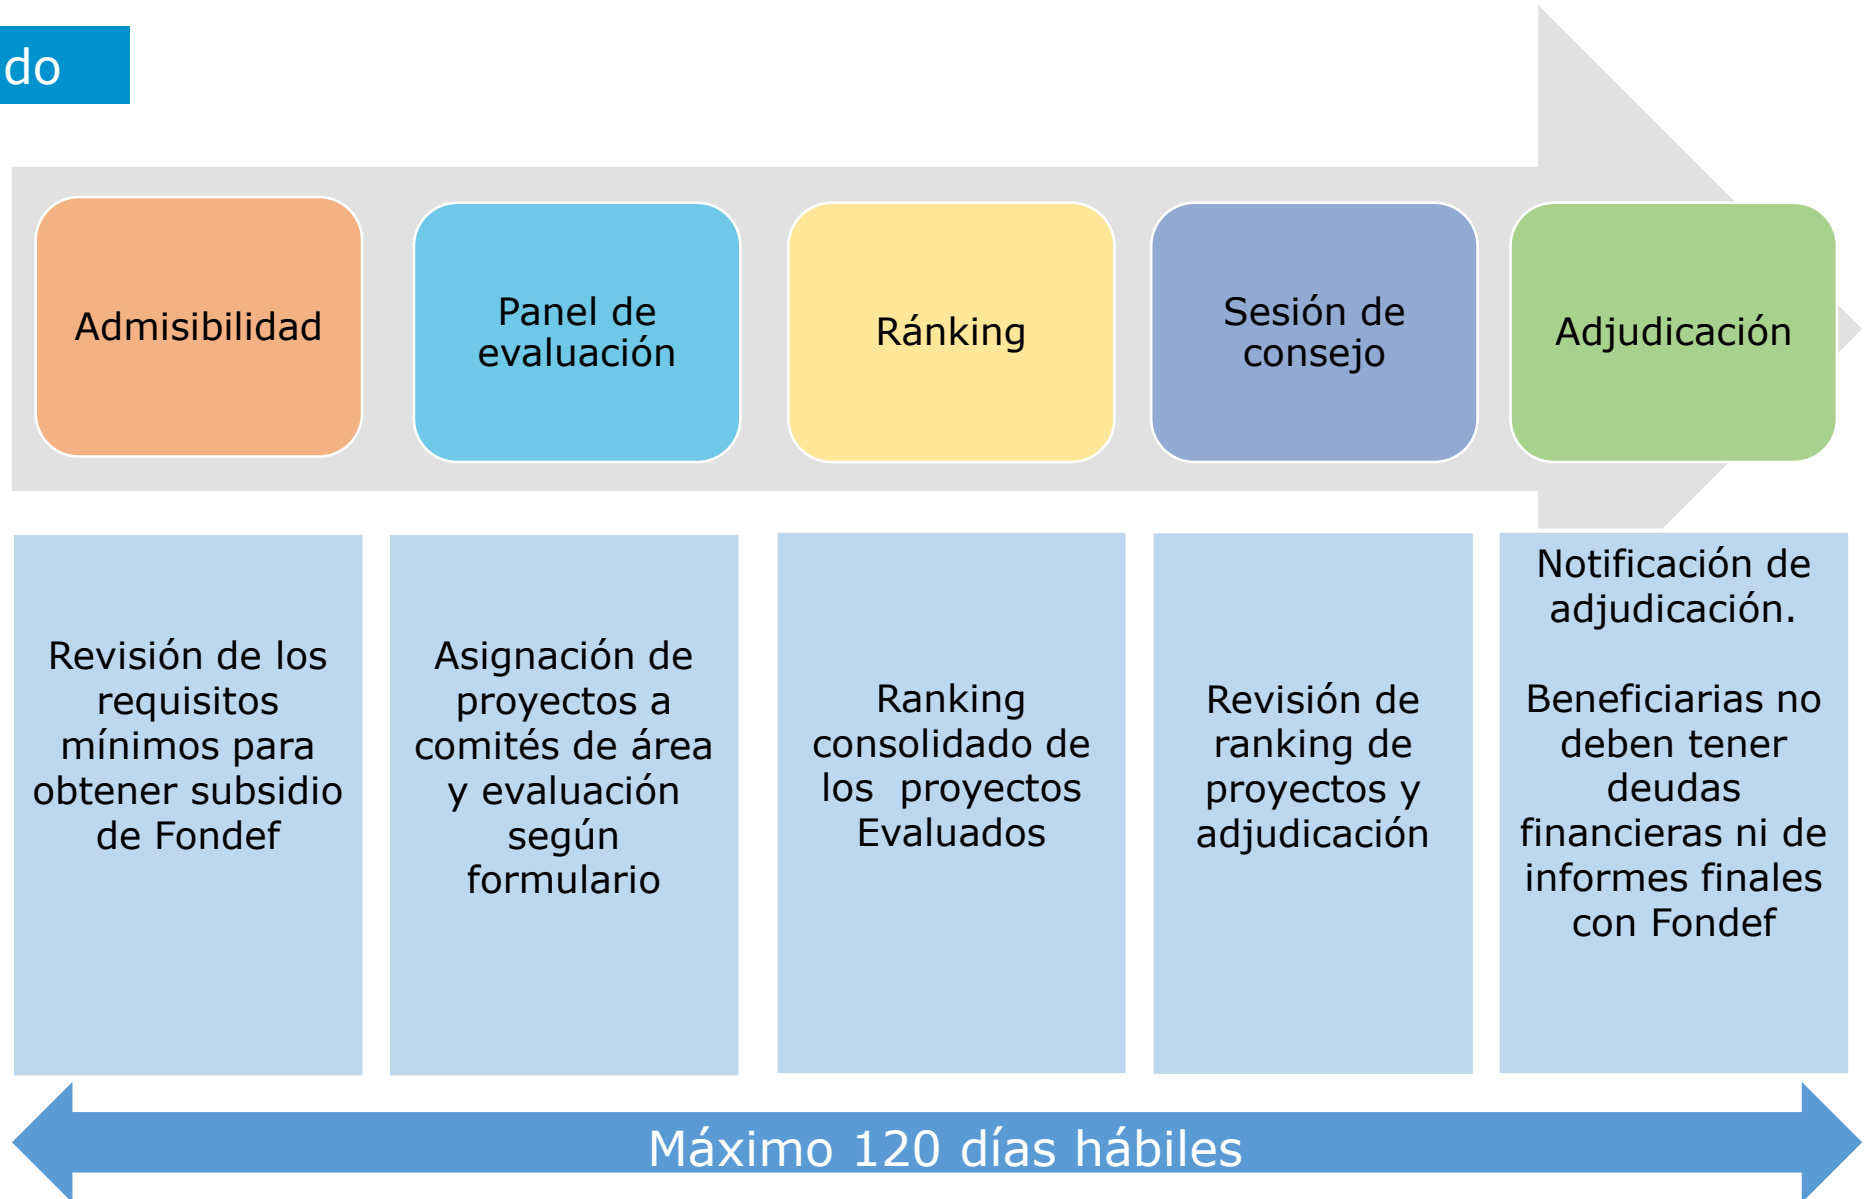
do

Admisibilidad

Panel de evaluación

Ránking

Sesión de consejo

Adjudicación

Revisión de los requisitos mínimos para obtener subsidio de Fondef

Asignación de proyectos a comités de área y evaluación según formulario

Ranking consolidado de los proyectos Evaluados

Revisión de ranking de proyectos y adjudicación

Notificación de adjudicación.

Beneficiarias no deben tener deudas financieras ni de informes finales con Fondef

Máximo 120 días hábiles